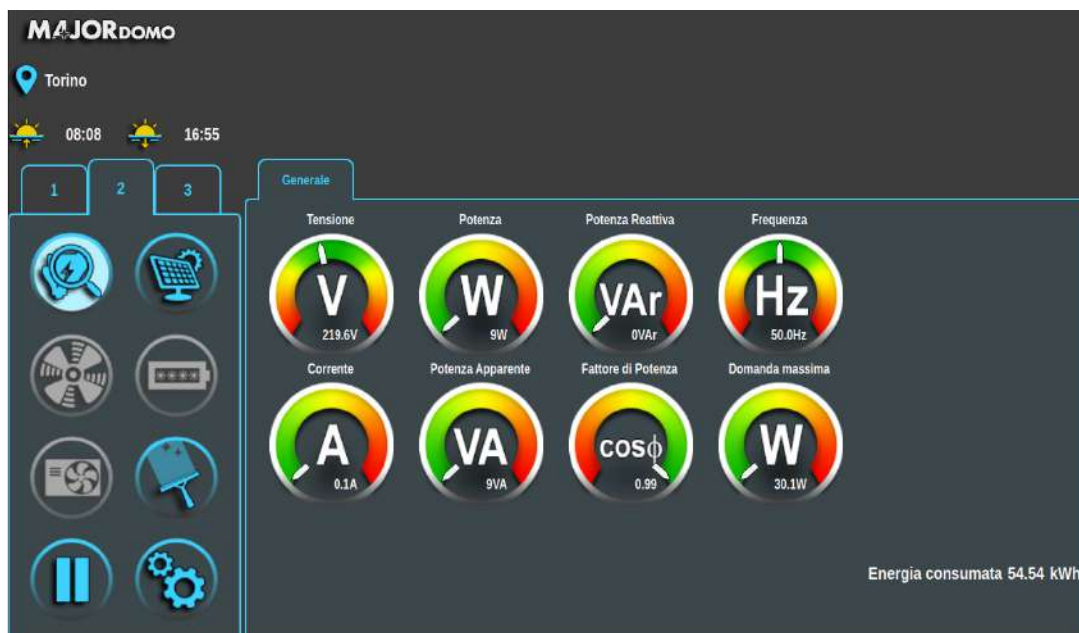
MAJORDOMO

Torino

08:08 16:55

1 2 3

Generale

Tensione
V
219.6V

Potenza
W
9W

Potenza Reattiva
VAr
0VAr

Frequenza
Hz
50.0Hz

Corrente
A
0.1A

Potenza Apparente
VA
9VA

Fattore di Potenza
cosϕ
0.99

Domanda massima
W
30.1W

Energia consumata 54.54 kWh